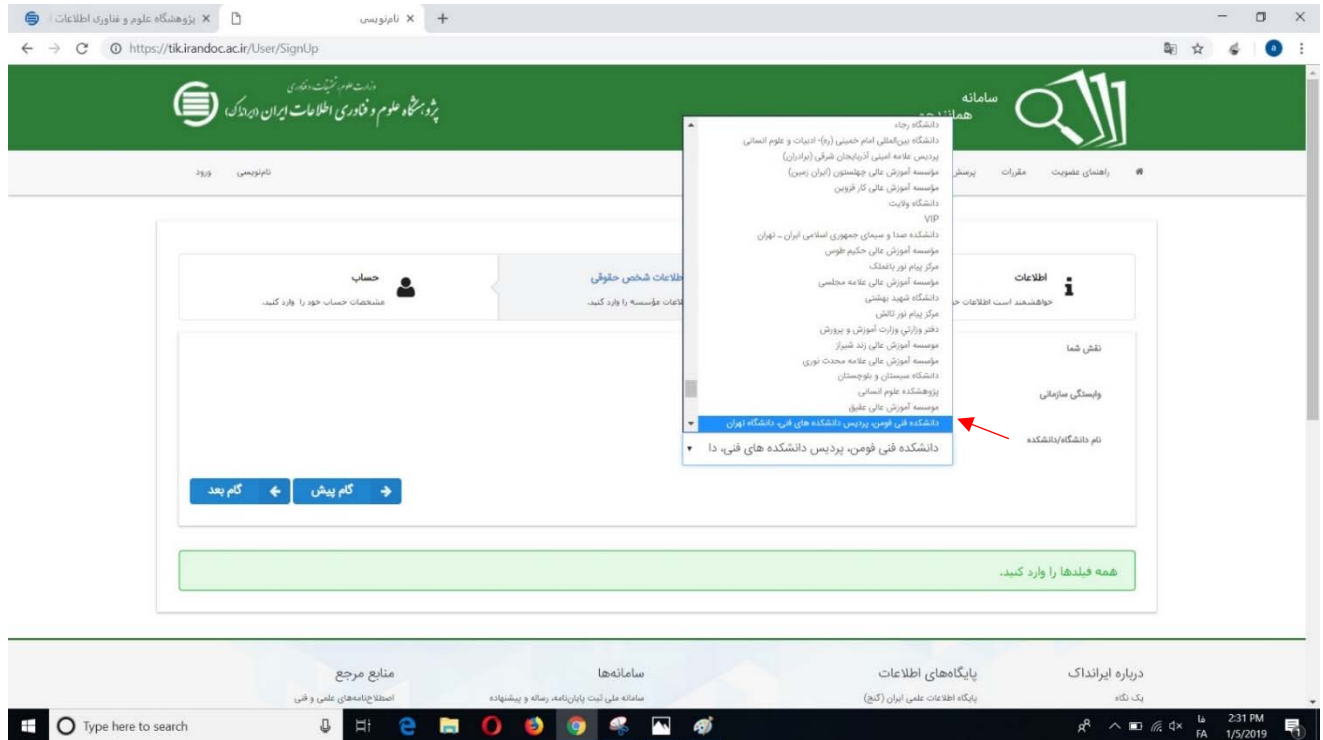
پژوهشگاه علوم و فناوری اطلاعات ا ×
نام‌نویسی ×
https://tik.irandoc.ac.ir/User/SignUp

وزارت علوم، تحقیقات و فناوری
پژوهشگاه علوم و فناوری اطلاعات ایران (ایرانداک)

سامانه
همانندجو

راهنمای عضویت
مقررات
پرسش
نام‌نویسی
ورود

دانشگاه رجاء
دانشگاه بین‌المللی امام خمینی (ره)- ادبیات و علوم انسانی
پردیس علامه امینی آذربایجان شرقی (برادران)
مؤسسه آموزش عالی چهلستون (ایران زمین)
مؤسسه آموزش عالی کار قزوین
دانشگاه ولایت
VIP
دانشکده صدا و سیمای جمهوری اسلامی ایران - تهران
مؤسسه آموزش عالی حکیم طوس
مرکز پیام نور باغملک
مؤسسه آموزش عالی علامه مجلسی
دانشگاه شهید بهشتی
مرکز پیام نور تالش
دفتر وزارتی وزارت آموزش و پرورش
موسسه آموزش عالی زند شیراز
مؤسسه آموزش عالی علامه محدث نوری
دانشگاه سیستان و بلوچستان
پژوهشکده علوم انسانی
موسسه آموزش عالی عقیق
دانشکده فنی فومن، پردیس دانشکده های فنی، دانشگاه تهران

اطلاعات
خواهشمند است اطلاعات خ
اطلاعات شخص حقوقی
اطلاعات مؤسسه را وارد کنید.
حساب
مشخصات حساب خود را وارد کنید.

نقش شما
وابستگی سازمانی
نام دانشگاه/دانشکده
دانشکده فنی فومن، پردیس دانشکده های فنی، دا

گام بعد
گام پیش

همه فیلدها را وارد کنید.

درباره ایرانداک
یک نگاه
پایگاه‌های اطلاعات
پایگاه اطلاعات علمی ایران (گنج)
سامانه‌ها
سامانه ملی ثبت پایان‌نامه، رساله و پیشنهاده
منابع مرجع
اصطلاح‌نامه‌های علمی و فنی

Type here to search
FA
2:31 PM
1/5/2019